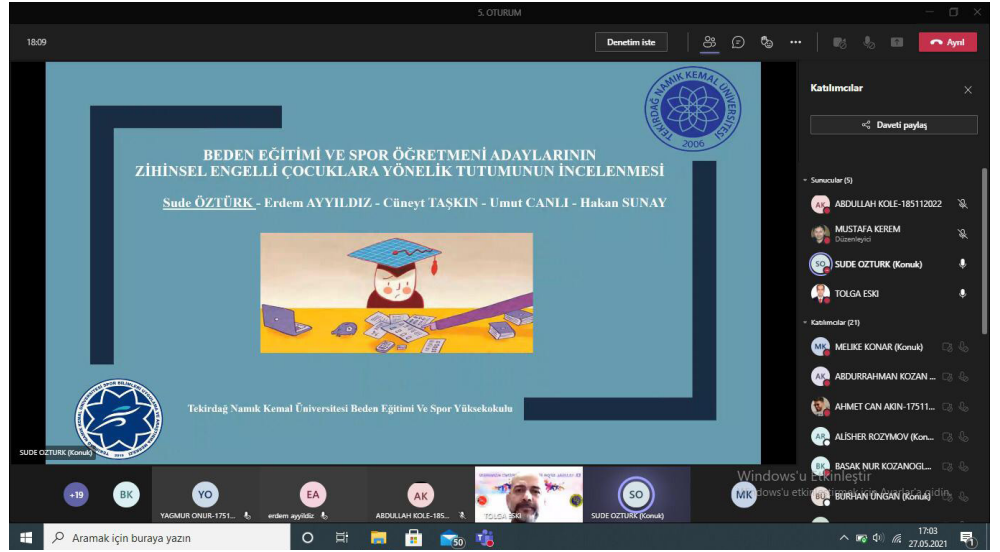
5. OTURUM

18:09

Denetim iste

Ayrıl

TEKİRDAĞ NAMIK KEMAL ÜNİVERSİTESİ 2006

BEDEN EĞİTİMİ VE SPOR ÖĞRETMENİ ADAYLARININ ZİHİNSEL ENGELLİ ÇOCUKLARA YÖNELİK TUTUMUNUN İNCELENMESİ

Sude ÖZTÜRK - Erdem AYYILDIZ - Cüneyt TAŞKIN - Umut CANLI - Hakan SUNAY

Tekirdağ Namık Kemal Üniversitesi Beden Eğitimi Ve Spor Yüksekokulu

SUDE OZTURK (Konuk)

Katılımcılar

Daveti paylaş

Sunucular (5)

AK ABDULLAH KOLE-185112022

MUSTAFA KEREM Düzenleyici

SO SUDE OZTURK (Konuk)

TOLGA ESKI

Katılımcılar (21)

MK MELIKE KONAR (Konuk)

AK ABDURRAHMAN KOZAN ...

AHMET CAN AKIN-17511...

AR ALISHER ROZYMOV (Kon...

BK BASAK NUR KOZANOGL...

BURHAN UNGAN (Konuk)

Windows'u Etkinleştir

Windows'u etkinleştirmek için Ayarlar'a gidin.

+19 BK YO YAGMUR ONUR-1751... EA erdem ayyildiz AK ABDULLAH KOLE-185... TOLGA ESKI SO SUDE OZTURK (Konuk) MK

Aramak için buraya yazın

50

17:03
27.05.2021